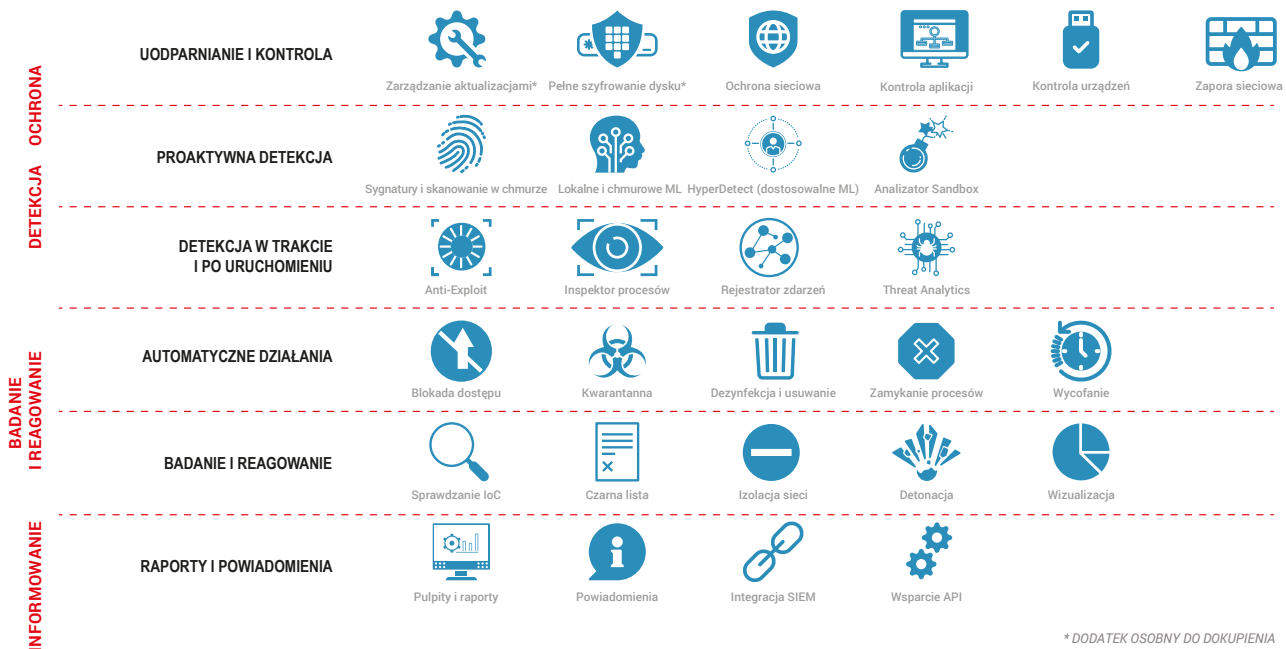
OCHRONA

UODPARNIANIE I KONTROLA

Zarządzanie aktualizacjami*
Pełne szyfrowanie dysku*
Ochrona sieciowa
Kontrola aplikacji
Kontrola urządzeń
Zapora sieciowa

DETEKCJA

PROAKTYWNA DETEKCJA

Sygnatury i skanowanie w chmurze
Lokalne i chmurowe ML
HyperDetect (dostosowalne ML)
Analizator Sandbox

DETEKCJA W TRAKCIE I PO URUCHOMIENIU

Anti-Exploit
Inspektor procesów
Rejestrator zdarzeń
Threat Analytics

BADANIE I REAGOWANIE

AUTOMATYCZNE DZIAŁANIA

Blokada dostępu
Kwarantanna
Dezynfekcja i usuwanie
Zamykanie procesów
Wycofanie

BADANIE I REAGOWANIE

Sprawdzanie IoC
Czarna lista
Izolacja sieci
Detonacja
Wizualizacja

INFORMOWANIE

RAPORTY I POWIADOMIENIA

Pulpity i raporty
Powiadomienia
Integracja SIEM
Wsparcie API

* DODATEK OSOBNY DO DOKUPIENIA